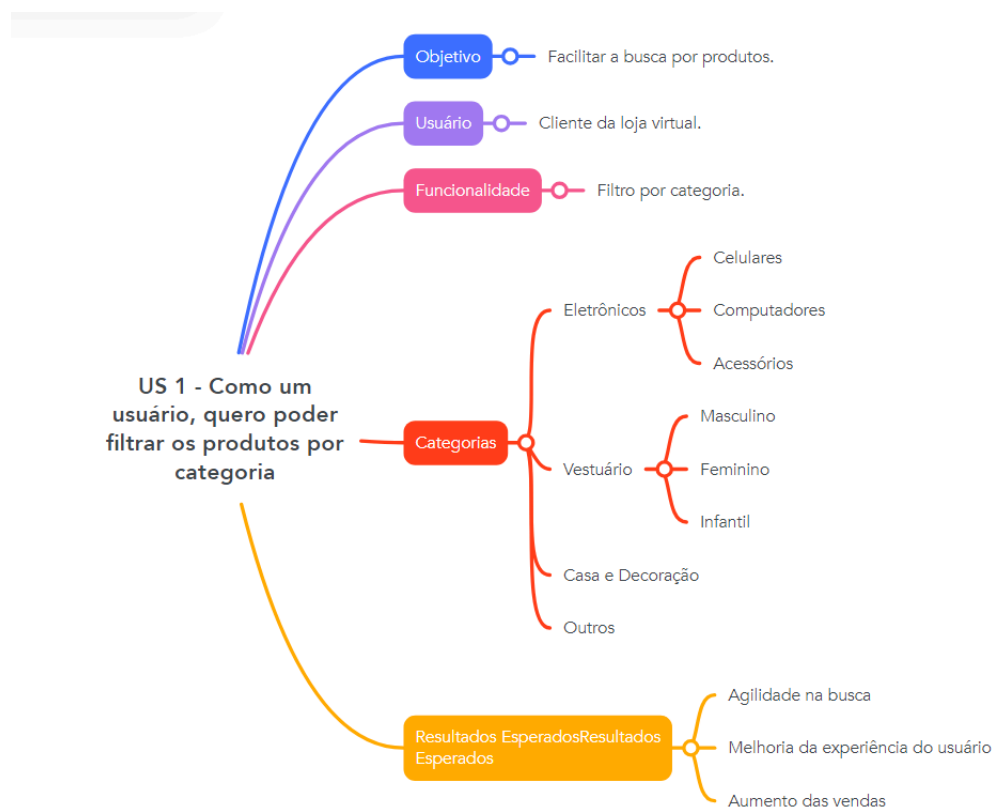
US 1 - Como um usuário, quero poder filtrar os produtos por categoria

Objetivo
Facilitar a busca por produtos.

Usuário
Cliente da loja virtual.

Funcionalidade
Filtro por categoria.

Categorias
Eletrônicos
Celulares
Computadores
Acessórios
Vestuário
Masculino
Feminino
Infantil
Casa e Decoração
Outros

Resultados EsperadosResultados Esperados
Agilidade na busca
Melhoria da experiência do usuário
Aumento das vendas